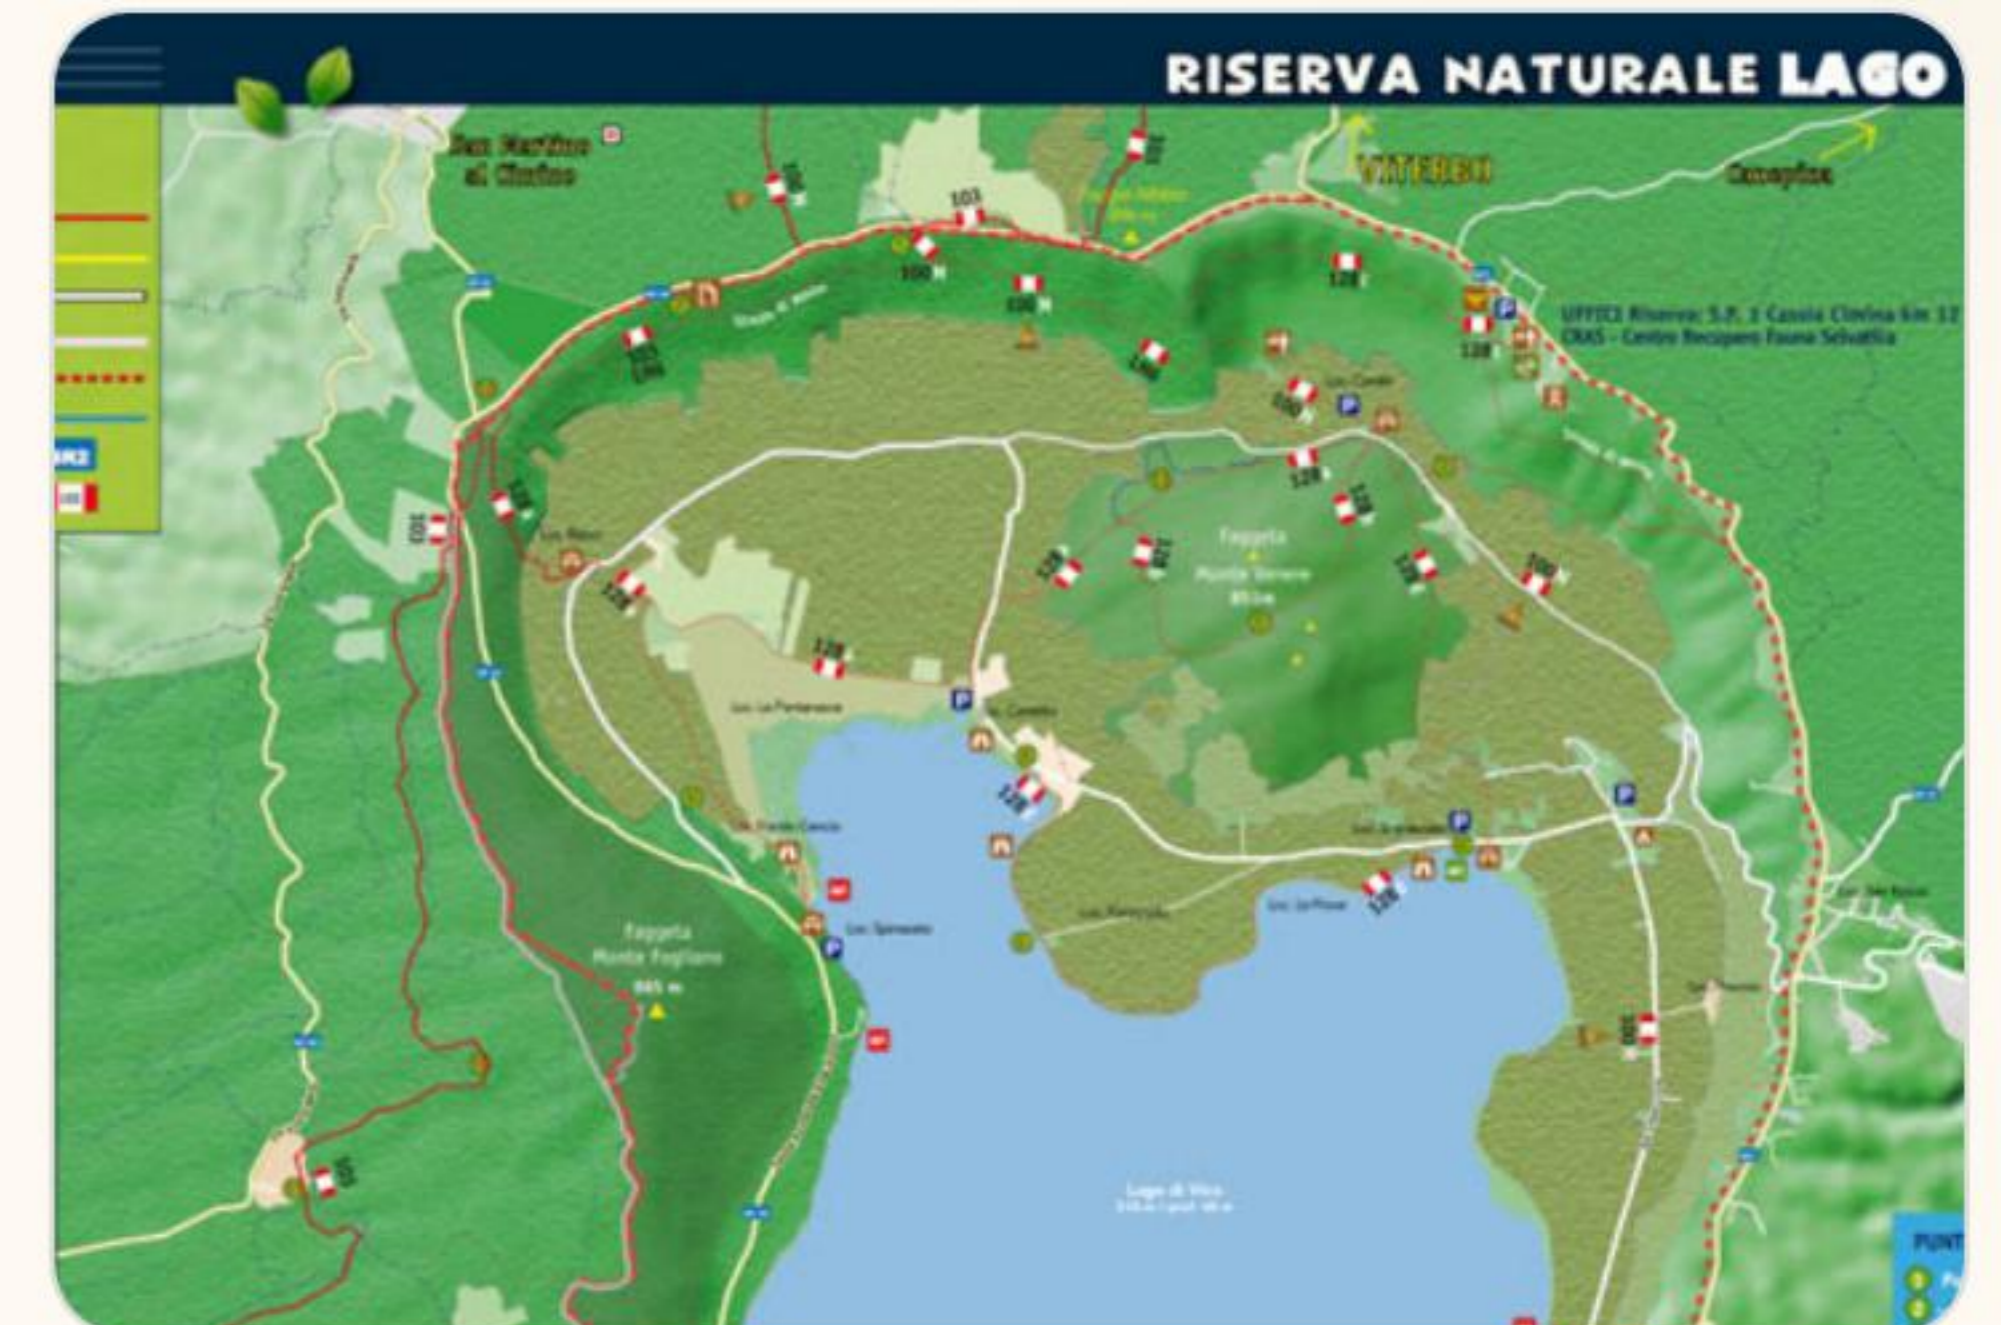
RISERVA NATURALE LAGO

San Martino al Cimino

VITERBO

Canepina

UFFICI Riserva: S.P. 1 Cassia Cimina km 12
CRAS - Centro Recupero Fauna Selvatica

103

100

128

Faggeta Monte Venere 851m

Loc. La Pantanaccia

Loc. Canale Cencio

Loc. Spinaceto

Faggeta Monte Fogliano 965 m

Loc. Riserva

Lago di Vico

PUNT